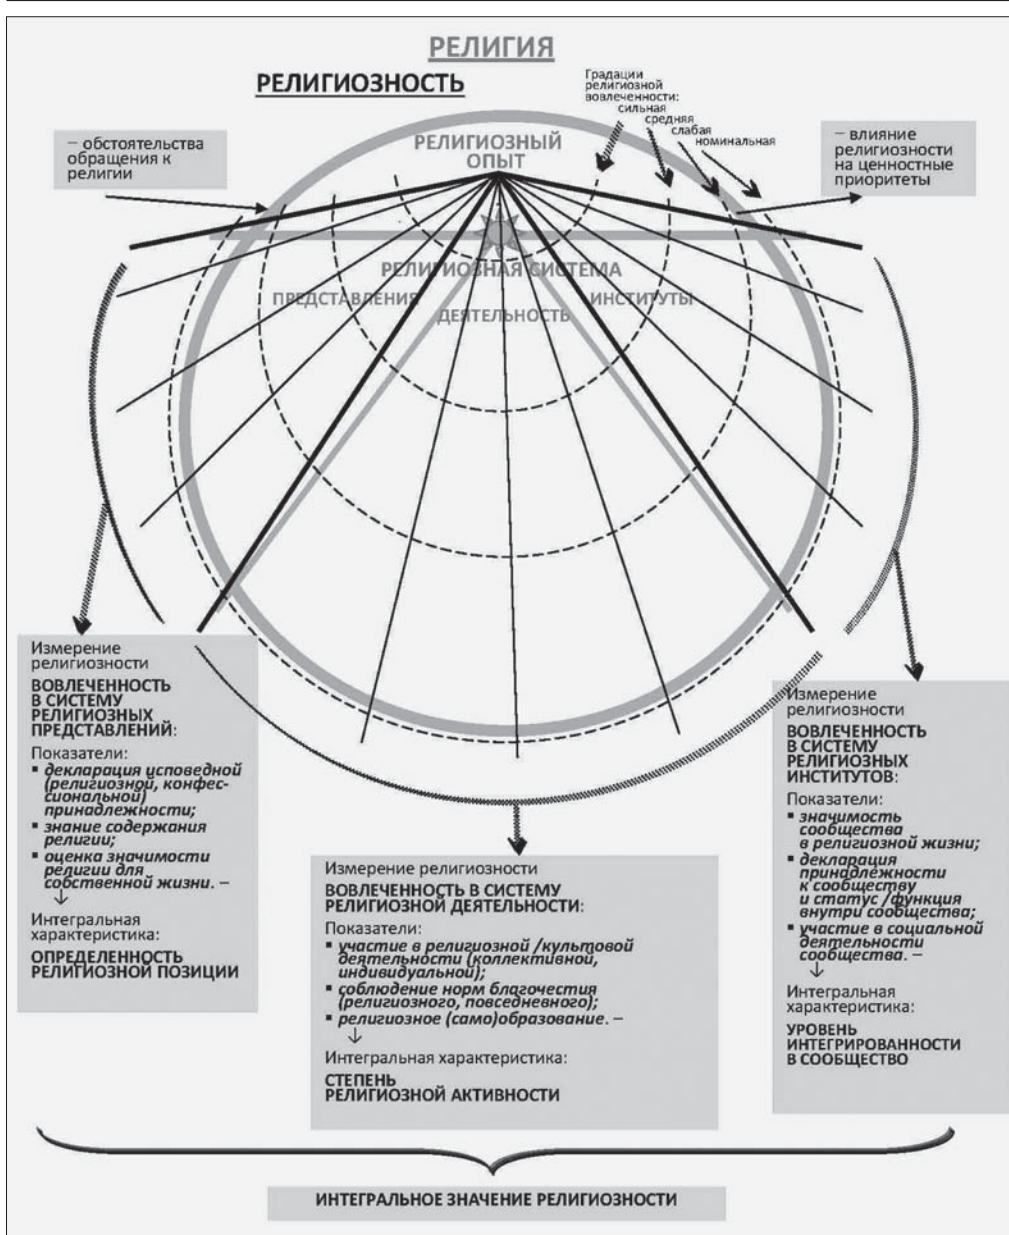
РЕЛИГИЯ

РЕЛИГИОЗНОСТЬ

Градации религиозной вовлеченности: сильная средняя слабая номинальная

– обстоятельства обращения к религии

РЕЛИГИОЗНЫЙ ОПЫТ

– влияние религиозности на ценностные приоритеты

РЕЛИГИОЗНАЯ СИСТЕМА

ПРЕДСТАВЛЕНИЯ

ДЕЯТЕЛЬНОСТЬ

ИНСТИТУТЫ

Измерение религиозности

ВОВЛЕЧЕННОСТЬ В СИСТЕМУ РЕЛИГИОЗНЫХ ПРЕДСТАВЛЕНИЙ:

Показатели:
▪ декларация исповедной (религиозной, конфессиональной) принадлежности;
▪ знание содержания религии;
▪ оценка значимости религии для собственной жизни. –
↓
Интегральная характеристика:

ОПРЕДЕЛЕННОСТЬ РЕЛИГИОЗНОЙ ПОЗИЦИИ

Измерение религиозности

ВОВЛЕЧЕННОСТЬ В СИСТЕМУ РЕЛИГИОЗНОЙ ДЕЯТЕЛЬНОСТИ:

Показатели:
▪ участие в религиозной /культовой деятельности (коллективной, индивидуальной);
▪ соблюдение норм благочестия (религиозного, повседневного);
▪ религиозное (само)образование. –
↓
Интегральная характеристика:

СТЕПЕНЬ РЕЛИГИОЗНОЙ АКТИВНОСТИ

Измерение религиозности

ВОВЛЕЧЕННОСТЬ В СИСТЕМУ РЕЛИГИОЗНЫХ ИНСТИТУТОВ:

Показатели:
▪ значимость сообщества в религиозной жизни;
▪ декларация принадлежности к сообществу и статус /функция внутри сообщества;
▪ участие в социальной деятельности сообщества. –
↓
Интегральная характеристика:

УРОВЕНЬ ИНТЕГРИРОВАННОСТИ В СООБЩЕСТВО

ИНТЕГРАЛЬНОЕ ЗНАЧЕНИЕ РЕЛИГИОЗНОСТИ